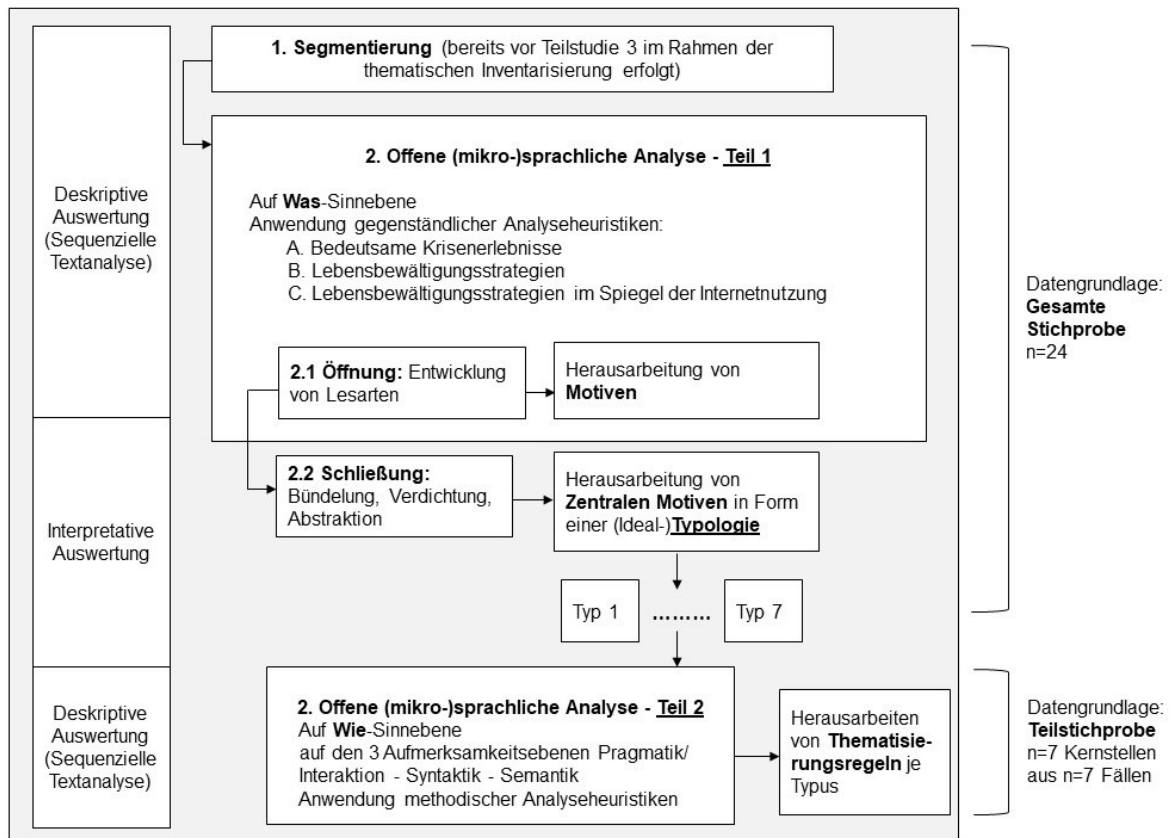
Deskriptive Auswertung (Sequenzielle Textanalyse)

1. Segmentierung (bereits vor Teilstudie 3 im Rahmen der thematischen Inventarisierung erfolgt)

2. Offene (mikro-)sprachliche Analyse - Teil 1

Auf Was-Sinnebene
Anwendung gegenständlicher Analyseheuristiken:
A. Bedeutsame Krisenerlebnisse
B. Lebensbewältigungsstrategien
C. Lebensbewältigungsstrategien im Spiegel der Internetnutzung

2.1 Öffnung: Entwicklung von Lesarten

Herausarbeitung von Motiven

Datengrundlage: Gesamte Stichprobe n=24

Interpretative Auswertung

2.2 Schließung: Bündelung, Verdichtung, Abstraktion

Herausarbeitung von Zentralen Motiven in Form einer (Ideal-)Typologie

Typ 1 ........ Typ 7

Deskriptive Auswertung (Sequenzielle Textanalyse)

2. Offene (mikro-)sprachliche Analyse - Teil 2
Auf Wie-Sinnebene
auf den 3 Aufmerksamkeitsebenen Pragmatik/ Interaktion - Syntaktik - Semantik
Anwendung methodischer Analyseheuristiken

Herausarbeiten von Thematisierungsregeln je Typus

Datengrundlage: Teilstichprobe n=7 Kernstellen aus n=7 Fällen